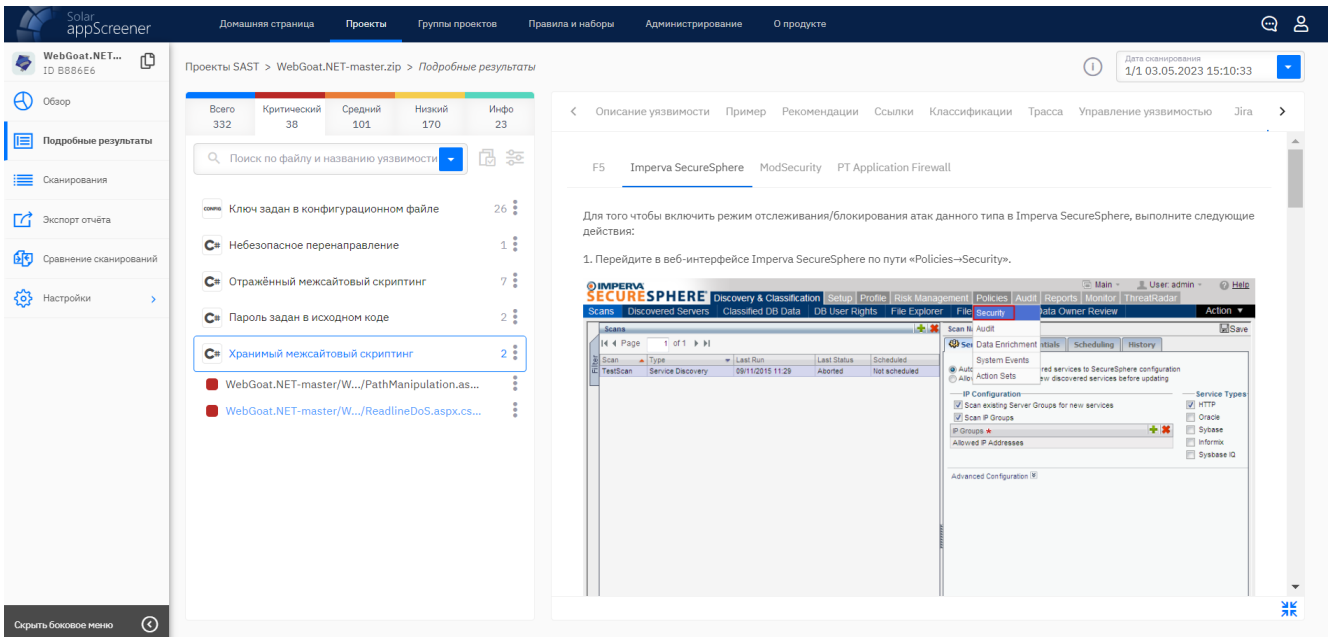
Solar appScreener

Домашняя страница Проекты Группы проектов Правила и наборы Администрирование О продукте

WebGoat.NET...
ID B886E6

Обзор
Подробные результаты
Сканирования
Экспорт отчёта
Сравнение сканирований
Настройки

Скрыть боковое меню

Проекты SAST > WebGoat.NET-master.zip > Подробные результаты

Дата сканирования
1/1 03.05.2023 15:10:33

| Всего | Критический | Средний | Низкий | Инфо |
|---|---|---|---|---|
| 332 | 38 | 101 | 170 | 23 |

Поиск по файлу и названию уязвимости

CONFIG Ключ задан в конфигурационном файле 26
C# Небезопасное перенаправление 1
C# Отражённый межсайтовый скриптинг 7
C# Пароль задан в исходном коде 2
C# Хранимый межсайтовый скриптинг 2
WebGoat.NET-master/W.../PathManipulation.as...
WebGoat.NET-master/W.../ReadlineDoS.aspx.cs...

Описание уязвимости Пример Рекомендации Ссылки Классификации Трасса Управление уязвимостью Jira

F5 Imperva SecureSphere ModSecurity PT Application Firewall

Для того чтобы включить режим отслеживания/блокирования атак данного типа в Imperva SecureSphere, выполните следующие действия:

1. Перейдите в веб-интерфейсе Imperva SecureSphere по пути «Policies→Security».

IMPERVA SECURESPHERE Discovery & Classification Setup Profile Risk Management Policies Audit Reports Monitor ThreatRadar
Main User: admin Help
Scans Discovered Servers Classified DB Data DB User Rights File Explorer File Data Owner Review Action
Security
Audit
Data Enrichment
System Events
Action Sets
Scans
Page 1 of 1
| Scan | Type | Last Run | Last Status | Scheduled |
|---|---|---|---|---|
| TestScan | Service Discovery | 09/11/2015 11:29 | Aborted | Not scheduled |

Scan N Save
Se ntials Scheduling History
Auto ered services to SecureSphere configuration
Allo ew discovered services before updating
IP Configuration
Scan existing Server Groups for new services
Scan IP Groups
IP Groups
Allowed IP Addresses
Service Types
HTTP
Oracle
Sybase
Informix
Sybase IQ
Advanced Configuration